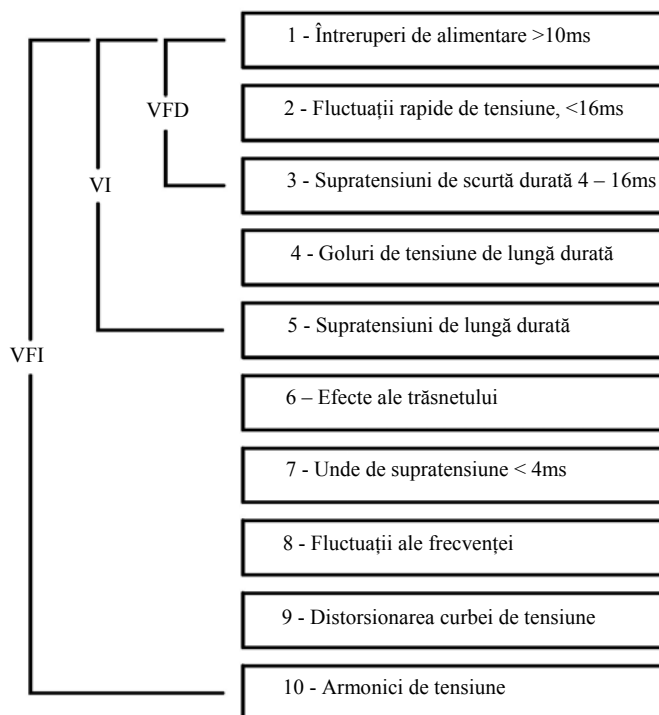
VFI

VI

VFD

1 - Întreruperi de alimentare >10ms

2 - Fluctuații rapide de tensiune, <16ms

3 - Supratensiuni de scurtă durată 4 – 16ms

4 - Goluri de tensiune de lungă durată

5 - Supratensiuni de lungă durată

6 – Efecte ale trăsnetului

7 - Unde de supratensiune < 4ms

8 - Fluctuații ale frecvenței

9 - Distorsionarea curbei de tensiune

10 - Armonici de tensiune